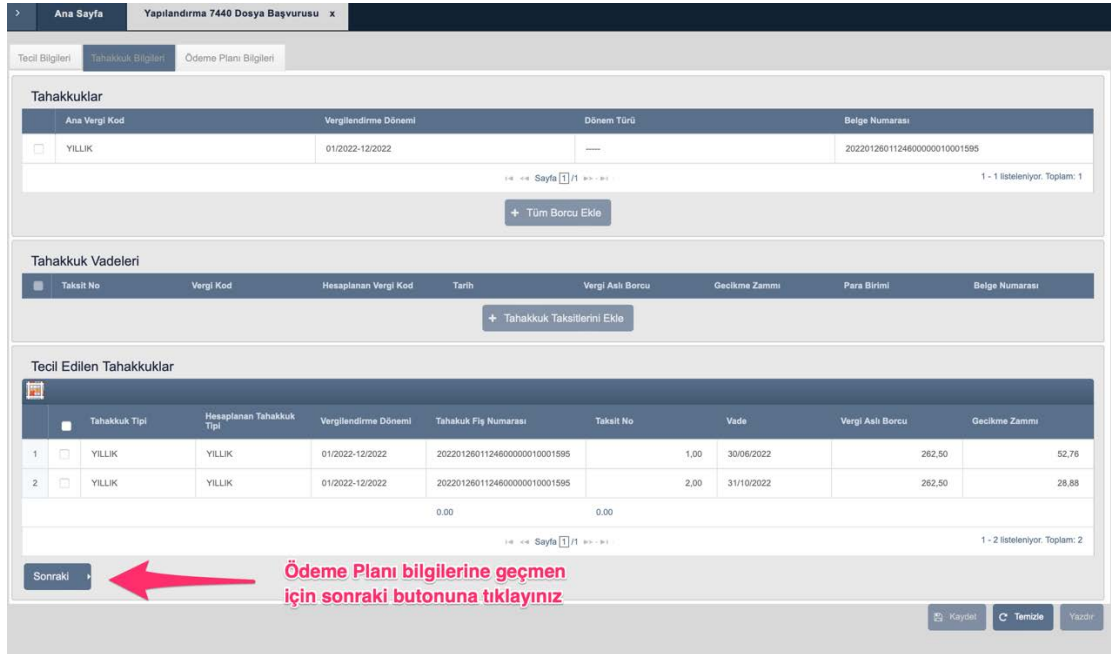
Ana Sayfa | Yapılandırma 7440 Dosya Başvurusu x

Tecil Bilgileri | Tahakkuk Bilgileri | Ödeme Planı Bilgileri

Tahakkuklar

| | Ana Vergi Kod | Vergilendirme Dönemi | Dönem Türü | Belge Numarası |
|---|---|---|---|---|
| | YILLIK | 01/2022-12/2022 | — | 20220126011246000000010001595 |

Sayfa 1 /1

1 - 1 listeleniyor. Toplam: 1

+ Tüm Borcu Ekle

Tahakkuk Vadeleri

| | Taksit No | Vergi Kod | Hesaplanan Vergi Kod | Tarih | Vergi Aslı Borcu | Gecikme Zammı | Para Birimi | Belge Numarası |
|---|---|---|---|---|---|---|---|---|

+ Tahakkuk Taksitlerini Ekle

Tecil Edilen Tahakkuklar

| | | Tahakkuk Tipi | Hesaplanan Tahakkuk Tipi | Vergilendirme Dönemi | Tahakuk Fiş Numarası | Taksit No | Vade | Vergi Aslı Borcu | Gecikme Zammı |
|---|---|---|---|---|---|---|---|---|---|
| 1 | | YILLIK | YILLIK | 01/2022-12/2022 | 20220126011246000000010001595 | 1,00 | 30/06/2022 | 262,50 | 52,76 |
| 2 | | YILLIK | YILLIK | 01/2022-12/2022 | 20220126011246000000010001595 | 2,00 | 31/10/2022 | 262,50 | 28,88 |
| | | | | | 0.00 | 0.00 | | | |

Sayfa 1 /1

1 - 2 listeleniyor. Toplam: 2

Sonraki

Ödeme Planı bilgilerine geçmen için sonraki butonuna tıklayınız

Kaydet | Temizle | Yazdır